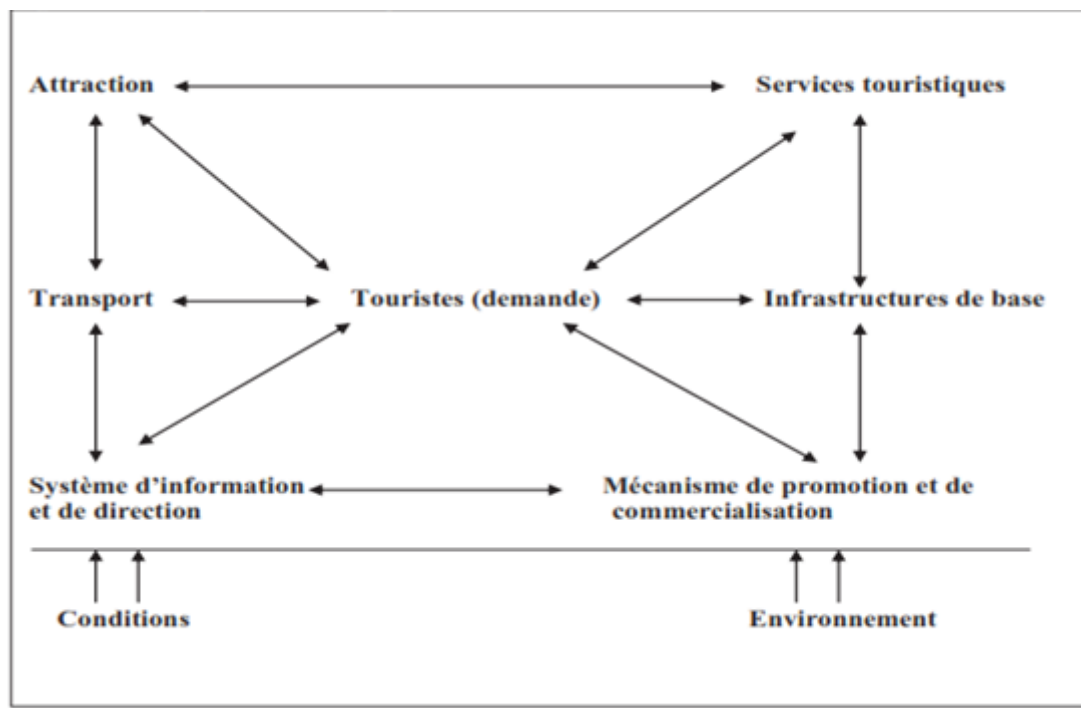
Attraction

Services touristiques

Transport

Touristes (demande)

Infrastructures de base

Système d'information et de direction

Mécanisme de promotion et de commercialisation

Conditions

Environnement